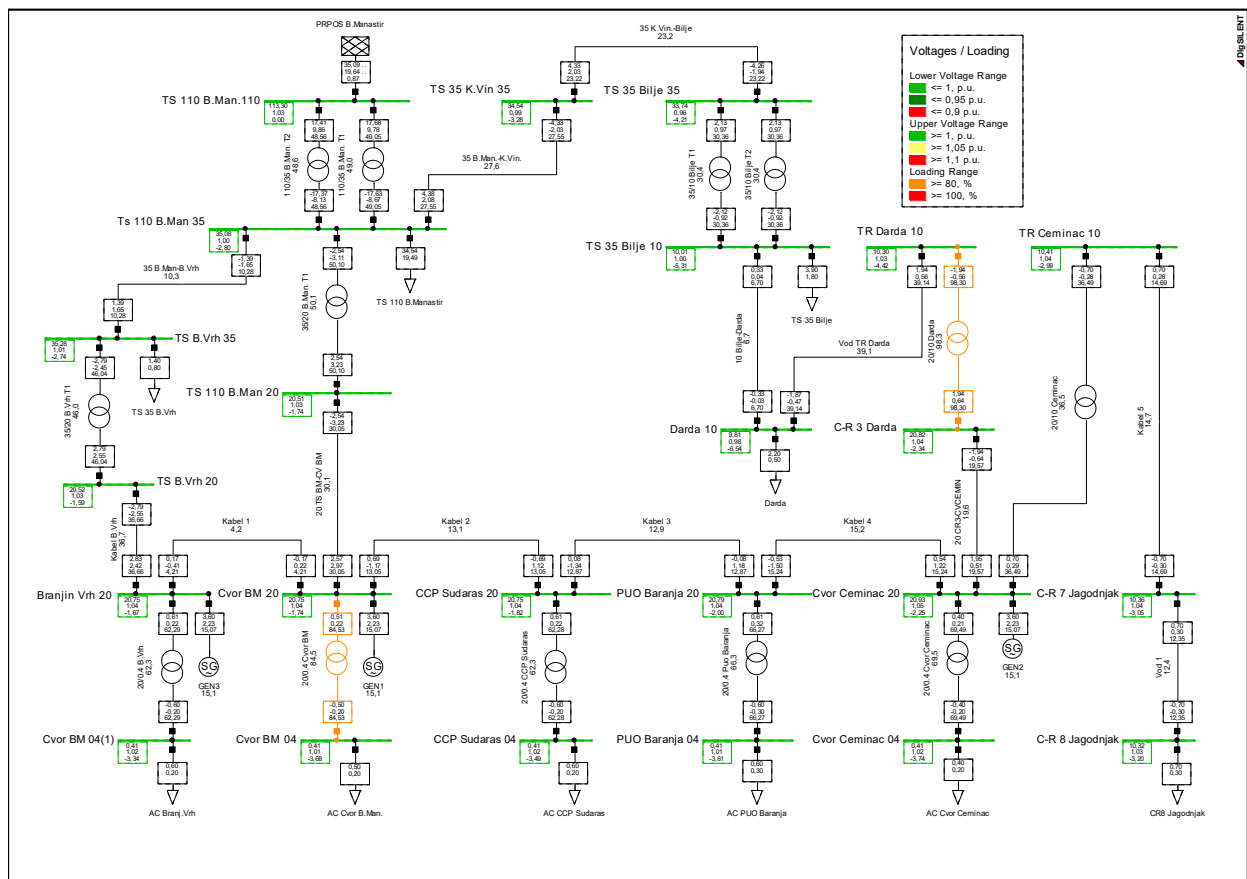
PRPOS B.Manastir
35,09
19,64
0,87

35 K.Vin.-Bilje
23,2

DIgSILENT

Voltages / Loading
Lower Voltage Range
<= 1, p.u.
<= 0,95 p.u.
<= 0,9 p.u.
Upper Voltage Range
>= 1, p.u.
>= 1,05 p.u.
>= 1,1 p.u.
Loading Range
>= 80, %
>= 100, %

TS 110 B.Man.110
113,30
1,03
0,00

17,41
9,86
48,56

17,68
9,78
49,05

110/35 B.Man. T2
48,6

110/35 B.Man. T1
49,0

-17,37
-8,13
48,56

-17,63
-8,67
49,05

TS 35 K.Vin 35
34,54
0,99
-3,28

4,33
2,03
23,22

-4,33
-2,03
27,55

35 B.Man.-K.Vin.
27,6

4,38
2,08
27,55

TS 35 Bilje 35
33,74
0,96
-4,21

-4,26
-1,94
23,22

2,13
0,97
30,36

2,13
0,97
30,36

35/10 Bilje T1
30,4

35/10 Bilje T2
30,4

-2,12
-0,92
30,36

-2,12
-0,92
30,36

Ts 110 B.Man 35
35,08
1,00
-2,80

-1,39
-1,65
10,28

35 B.Man-B.Vrh
10,3

-2,54
-3,11
50,10

34,54
19,49

TS 110 B.Manastir

35/20 B.Man. T1
50,1

1,39
1,65
10,28

TS B.Vrh 35
35,28
1,01
-2,74

-2,79
-2,45
46,04

1,40
0,80

TS 35 B.Vrh

35/20 B.Vrh T1
46,0

2,79
2,55
46,04

TS B.Vrh 20
20,52
1,03
-1,59

-2,79
-2,55
36,66

Kabel B.Vrh
36,7

2,54
3,23
50,10

TS 110 B.Man 20
20,51
1,03
-1,74

-2,54
-3,23
30,05

20 TS BM-CV BM
30,1

TS 35 Bilje 10
10,01
1,00
-5,31

0,33
0,04
6,70

3,90
1,80

TS 35 Bilje

10 Bilje-Darda
6,7

-0,33
-0,03
6,70

Darda 10
9,81
0,98
-6,54

2,20
0,50

Darda

TR Darda 10
10,30
1,03
-4,42

1,94
0,56
39,14

-1,94
-0,56
98,30

20/10 Darda
98,3

Vod TR Darda
39,1

-1,87
-0,47
39,14

1,94
0,64
98,30

C-R 3 Darda
20,82
1,04
-2,34

-1,94
-0,64
19,57

20 CR3-CVCEMIN
19,6

TR Ceminac 10
10,41
1,04
-2,99

-0,70
-0,28
36,49

0,70
0,28
14,69

20/10 Ceminac
36,5

Kabel 5
14,7

Kabel 1
4,2

Kabel 2
13,1

Kabel 3
12,9

Kabel 4
15,2

2,83
2,42
36,66

0,17
-0,41
4,21

-0,17
0,22
4,21

2,57
2,97
30,05

0,69
-1,17
13,05

-0,69
1,12
13,05

0,08
-1,34
12,87

-0,08
1,18
12,87

-0,53
-1,50
15,24

0,54
1,22
15,24

1,95
0,51
19,57

0,70
0,29
36,49

-0,70
-0,30
14,69

Branjin Vrh 20
20,75
1,04
-1,67

0,61
0,22
62,29

3,60
2,23
15,07

20/0.4 B.Vrh
62,3

GEN3
15,1

-0,60
-0,20
62,29

Cvor BM 20
20,75
1,04
-1,74

0,51
0,22
84,53

3,60
2,23
15,07

20/0.4 Cvor BM
84,5

GEN1
15,1

-0,50
-0,20
84,53

CCP Sudaras 20
20,75
1,04
-1,82

0,61
0,22
62,28

20/0.4 CCP Sudaras
62,3

-0,60
-0,20
62,28

PUO Baranja 20
20,79
1,04
-2,00

0,61
0,32
66,27

20/0.4 Puo Baranja
66,3

-0,60
-0,30
66,27

Cvor Ceminac 20
20,93
1,05
-2,25

0,40
0,21
69,49

20/0.4 Cvor Ceminac
69,5

-0,40
-0,20
69,49

3,60
2,23
15,07

GEN2
15,1

C-R 7 Jagodnjak
10,36
1,04
-3,05

0,70
0,30
12,35

Vod 1
12,4

-0,70
-0,30
12,35

Cvor BM 04(1)
0,41
1,02
-3,34

0,60
0,20

AC Branj.Vrh

Cvor BM 04
0,41
1,01
-3,68

0,50
0,20

AC Cvor B.Man.

CCP Sudaras 04
0,41
1,02
-3,49

0,60
0,20

AC CCP Sudaras

PUO Baranja 04
0,41
1,01
-3,61

0,60
0,30

AC PUO Baranja

Cvor Ceminac 04
0,41
1,02
-3,74

0,40
0,20

AC Cvor Ceminac

C-R 8 Jagodnjak
10,32
1,03
-3,20

0,70
0,30

CR8 Jagodnjak